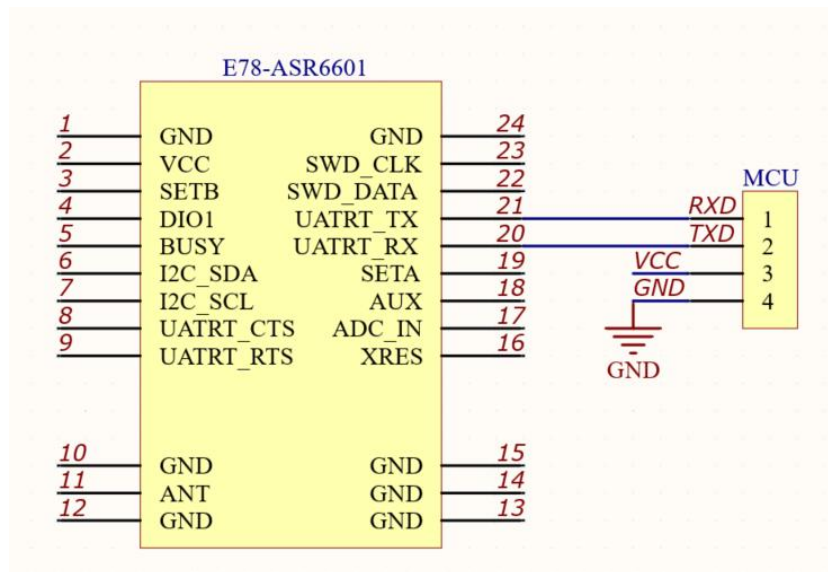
E78-ASR6601

1 GND
2 VCC
3 SETB
4 DIO1
5 BUSY
6 I2C_SDA
7 I2C_SCL
8 UATRT_CTS
9 UATRT_RTS

GND 24
SWD_CLK 23
SWD_DATA 22
UATRT_TX 21
UATRT_RX 20
SETA 19
AUX 18
ADC_IN 17
XRES 16

10 GND
11 ANT
12 GND

GND 15
GND 14
GND 13

MCU
RXD 1
TXD 2
VCC 3
GND 4

GND